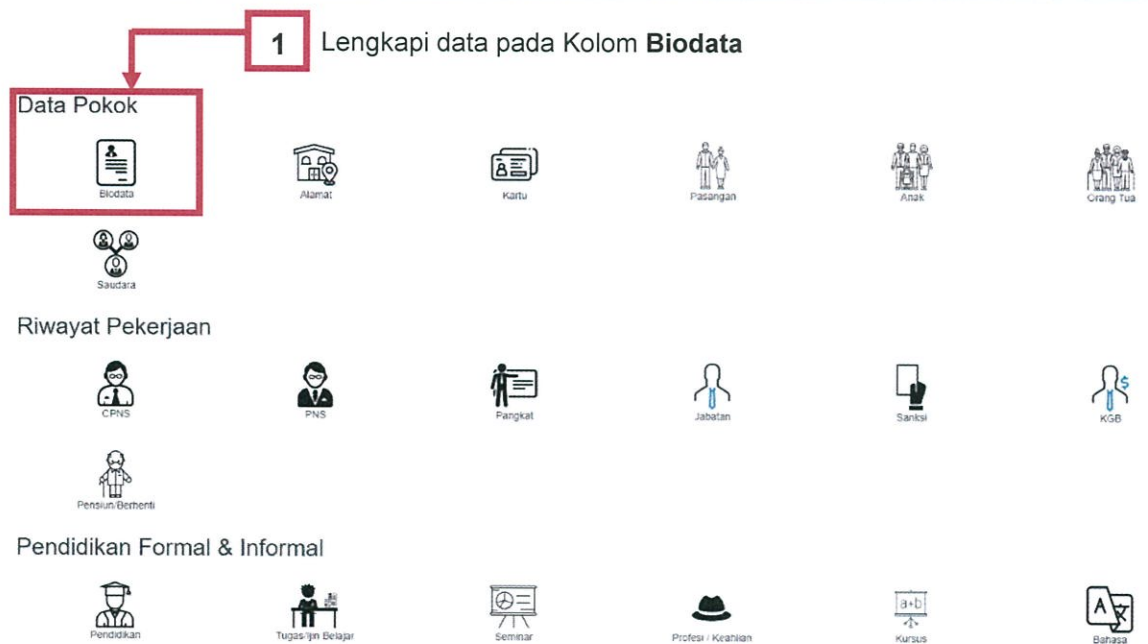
1 Lengkapi data pada Kolom **Biodata**

Data Pokok

Biodata

Alamat

Kartu

Pasangan

Anak

Orang Tua

Saudara

Riwayat Pekerjaan

CPNS

PNS

Pangkat

Jabatan

Sanksi

KGB

Pensiun/Berhenti

Pendidikan Formal & Informal

Pendidikan

Tugas/Ijin Belajar

Seminar

Profesi / Keahlian

a+b

Kursus

Bahasa